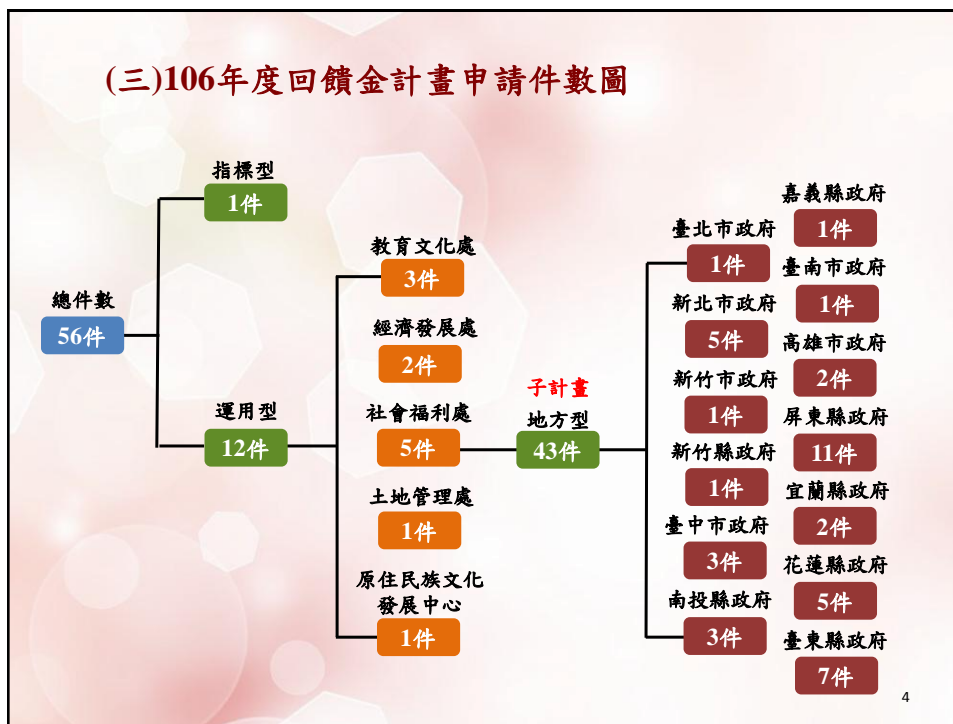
(三)106年度回饋金計畫申請件數圖

總件數
56件

指標型
1件

運用型
12件

教育文化處
3件

經濟發展處
2件

社會福利處
5件

土地管理處
1件

原住民族文化發展中心
1件

子計畫
地方型
43件

臺北市政府
1件

新北市政府
5件

新竹市政府
1件

新竹縣政府
1件

臺中市政府
3件

南投縣政府
3件

嘉義縣政府
1件

臺南市政府
1件

高雄市政府
2件

屏東縣政府
11件

宜蘭縣政府
2件

花蓮縣政府
5件

臺東縣政府
7件

4